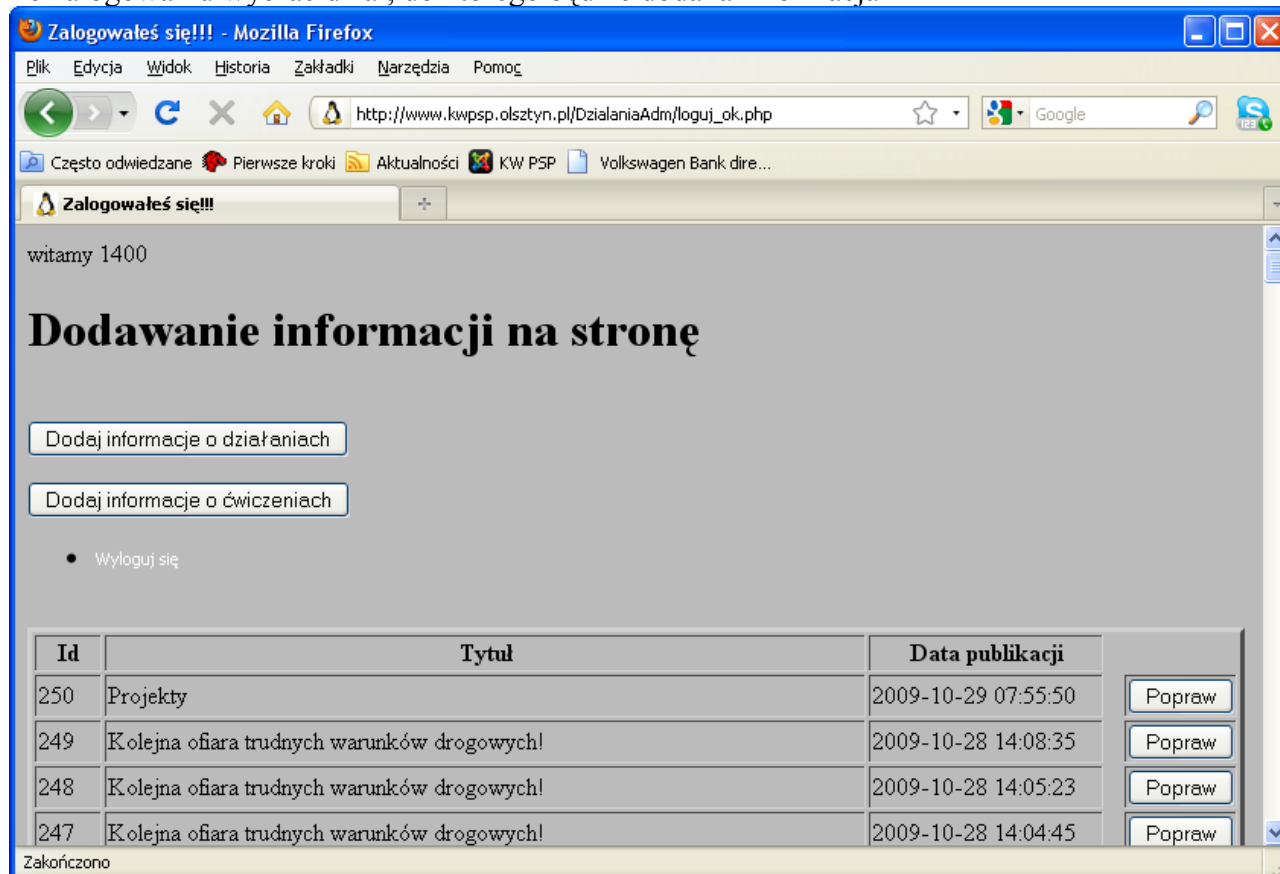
Zalogowałeś się!!! - Mozilla Firefox

Plik Edycja Widok Historia Zakładki Narzędzia Pomoc

http://www.kwpsp.olsztyn.pl/DzialaniaAdm/loguj_ok.php

Google

Często odwiedzane Pierwsze kroki Aktualności KW PSP Volkswagen Bank dire...

Zalogowałeś się!!!

witamy 1400

Dodawanie informacji na stronę

Dodaj informacje o działaniach

Dodaj informacje o ćwiczeniach

• Wyloguj się

| Id | Tytuł | Data publikacji | |
|---|---|---|---|
| 250 | Projekty | 2009-10-29 07:55:50 | Popraw |
| 249 | Kolejna ofiara trudnych warunków drogowych! | 2009-10-28 14:08:35 | Popraw |
| 248 | Kolejna ofiara trudnych warunków drogowych! | 2009-10-28 14:05:23 | Popraw |
| 247 | Kolejna ofiara trudnych warunków drogowych! | 2009-10-28 14:04:45 | Popraw |

Zakończono